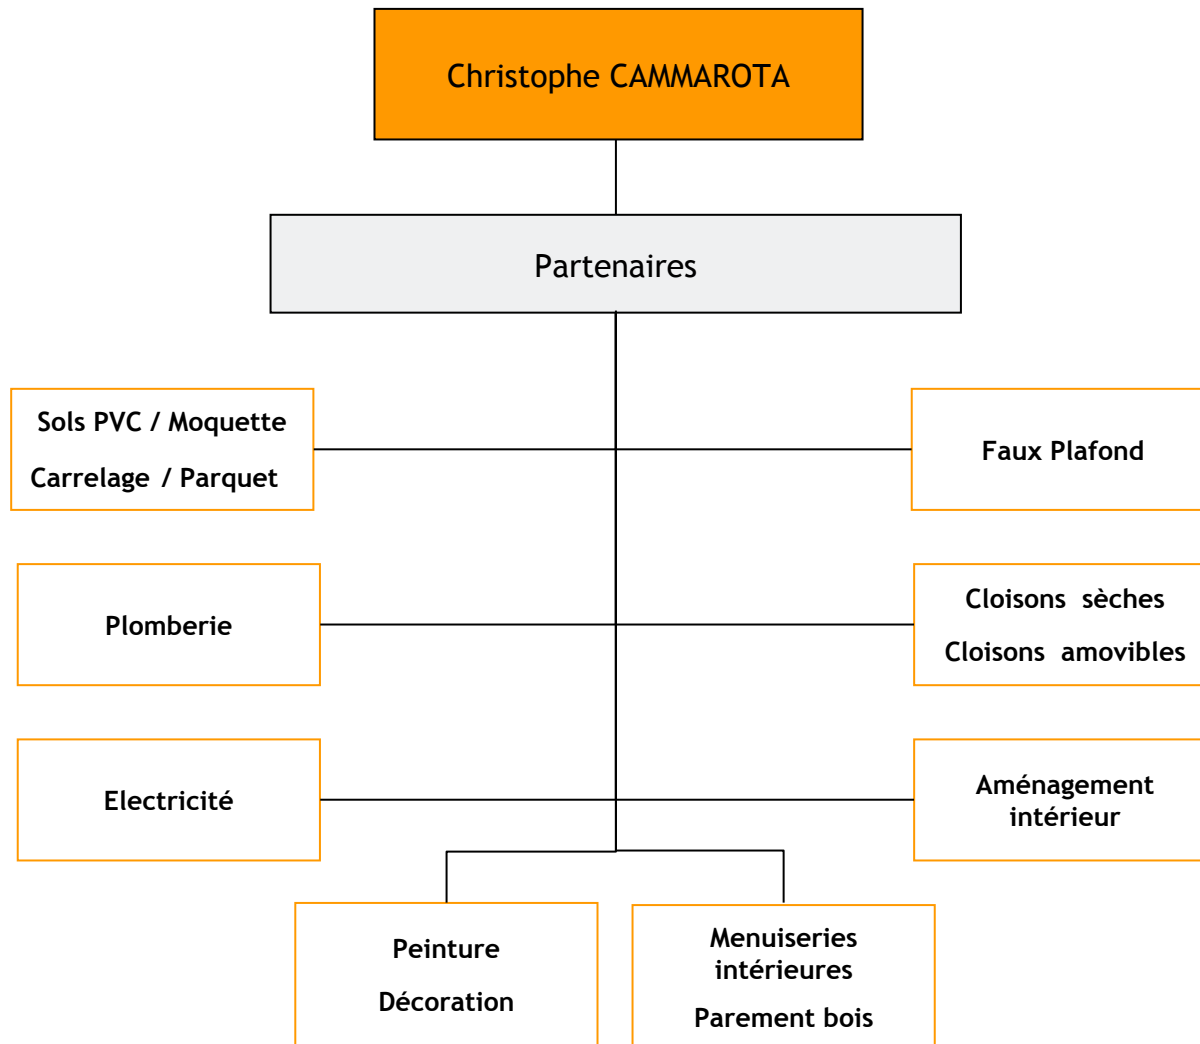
Christophe CAMMAROTA

Partenaires

Sols PVC / Moquette

Carrelage / Parquet

Faux Plafond

Plomberie

Cloisons sèches

Cloisons amovibles

Electricité

Aménagement intérieur

Peinture

Décoration

Menuiseries intérieures

Parement bois